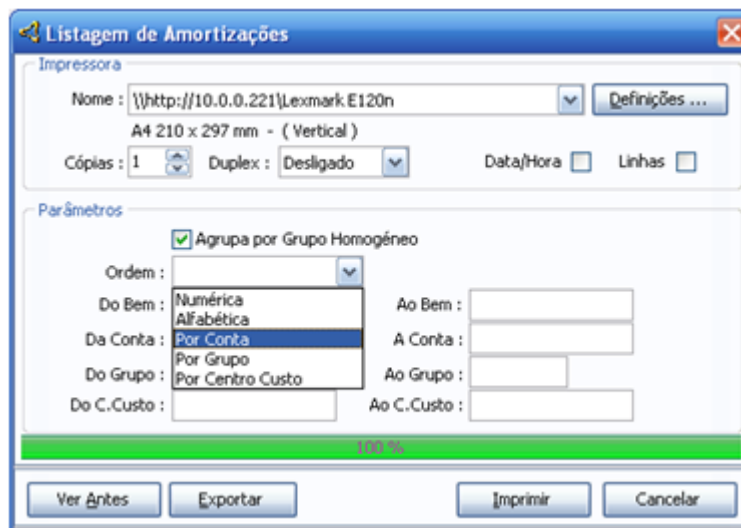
Listagem de Amortizações

Impressora

Nome : \\http://10.0.0.221\Lexmark E120n

Definições ...

A4 210 x 297 mm - ( Vertical )

Cópias : 1

Duplex : Desligado

Data/Hora

Linhas

Parâmetros

Agrupa por Grupo Homogéneo

Ordem :

Numérica
Alfabética
Por Conta
Por Grupo
Por Centro Custo

Do Bem :

Ao Bem :

Da Conta :

A Conta :

Do Grupo :

Ao Grupo :

Do C.Custo :

Ao C.Custo :

100 %

Ver Antes

Exportar

Imprimir

Cancelar